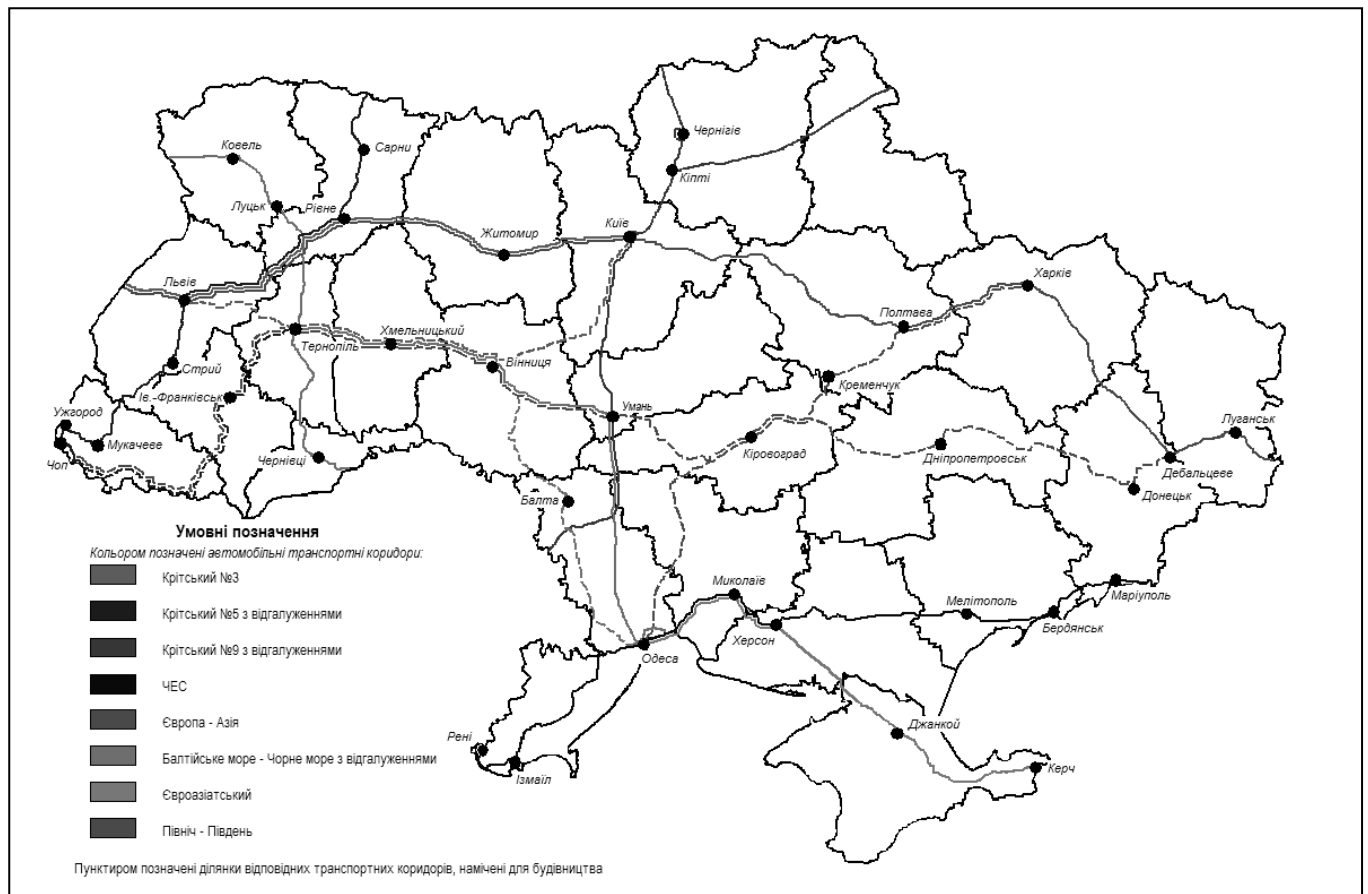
Чернігів
Ковель
Сарни
Кіпті
Луцьк
Рівне
Житомир
Київ
Львів
Харків
Полтава
Тернопіль
Хмельницький
Вінниця
Стрий
Кременчук
Ів.-Франківськ
Ужгород
Умань
Луганськ
Мукачеве
Кіровоград
Чоп
Чернівці
Дніпропетровськ
Дебальцеве
Донецьк
Балта

Умовні позначення
Кольором позначені автомобільні транспортні коридори:
Крітський №3
Крітський №5 з відгалуженнями
Крітський №9 з відгалуженнями
ЧЕС
Європа - Азія
Балтійське море - Чорне море з відгалуженнями
Євроазіатський
Північ - Південь

Миколаїв
Маріуполь
Мелітополь
Бердянськ
Херсон
Одеса
Джанкой
Рені
Ізмаїл
Керч

Пунктиром позначені ділянки відповідних транспортних коридорів, намічені для будівництва